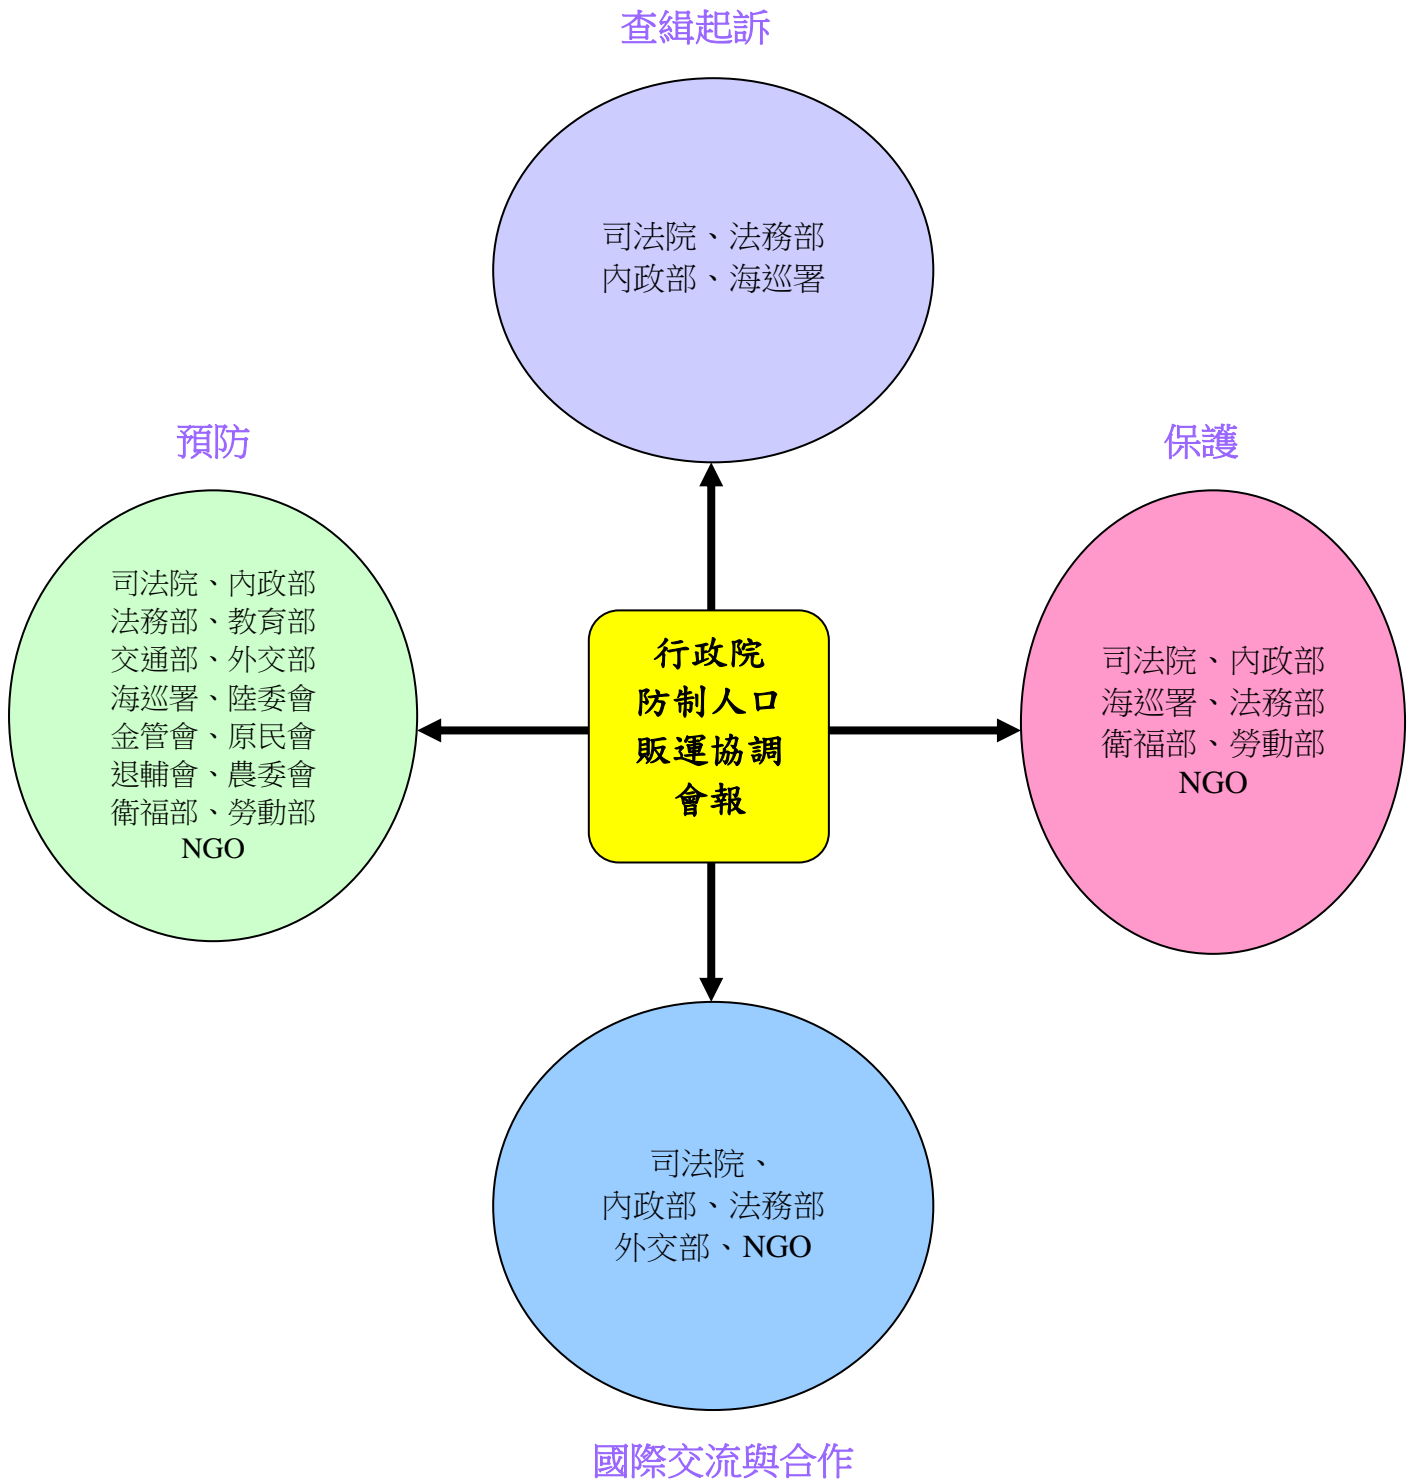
查緝起訴

司法院、法務部
內政部、海巡署

預防

司法院、內政部
法務部、教育部
交通部、外交部
海巡署、陸委會
金管會、原民會
退輔會、農委會
衛福部、勞動部
NGO

行政院
防制人口
販運協調
會報

保護

司法院、內政部
海巡署、法務部
衛福部、勞動部
NGO

司法院、
內政部、法務部
外交部、NGO

國際交流與合作